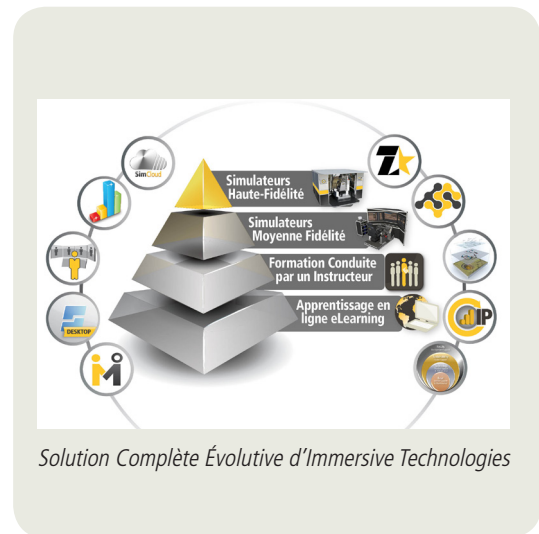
SimCloud

Simulateurs Haute-Fidélité

Simulateurs Moyenne Fidélité

Formation Conduite par un Instructeur

Apprentissage en ligne eLearning

DESKTOP

IP

Solution Complète Évolutive d'Immersive Technologies